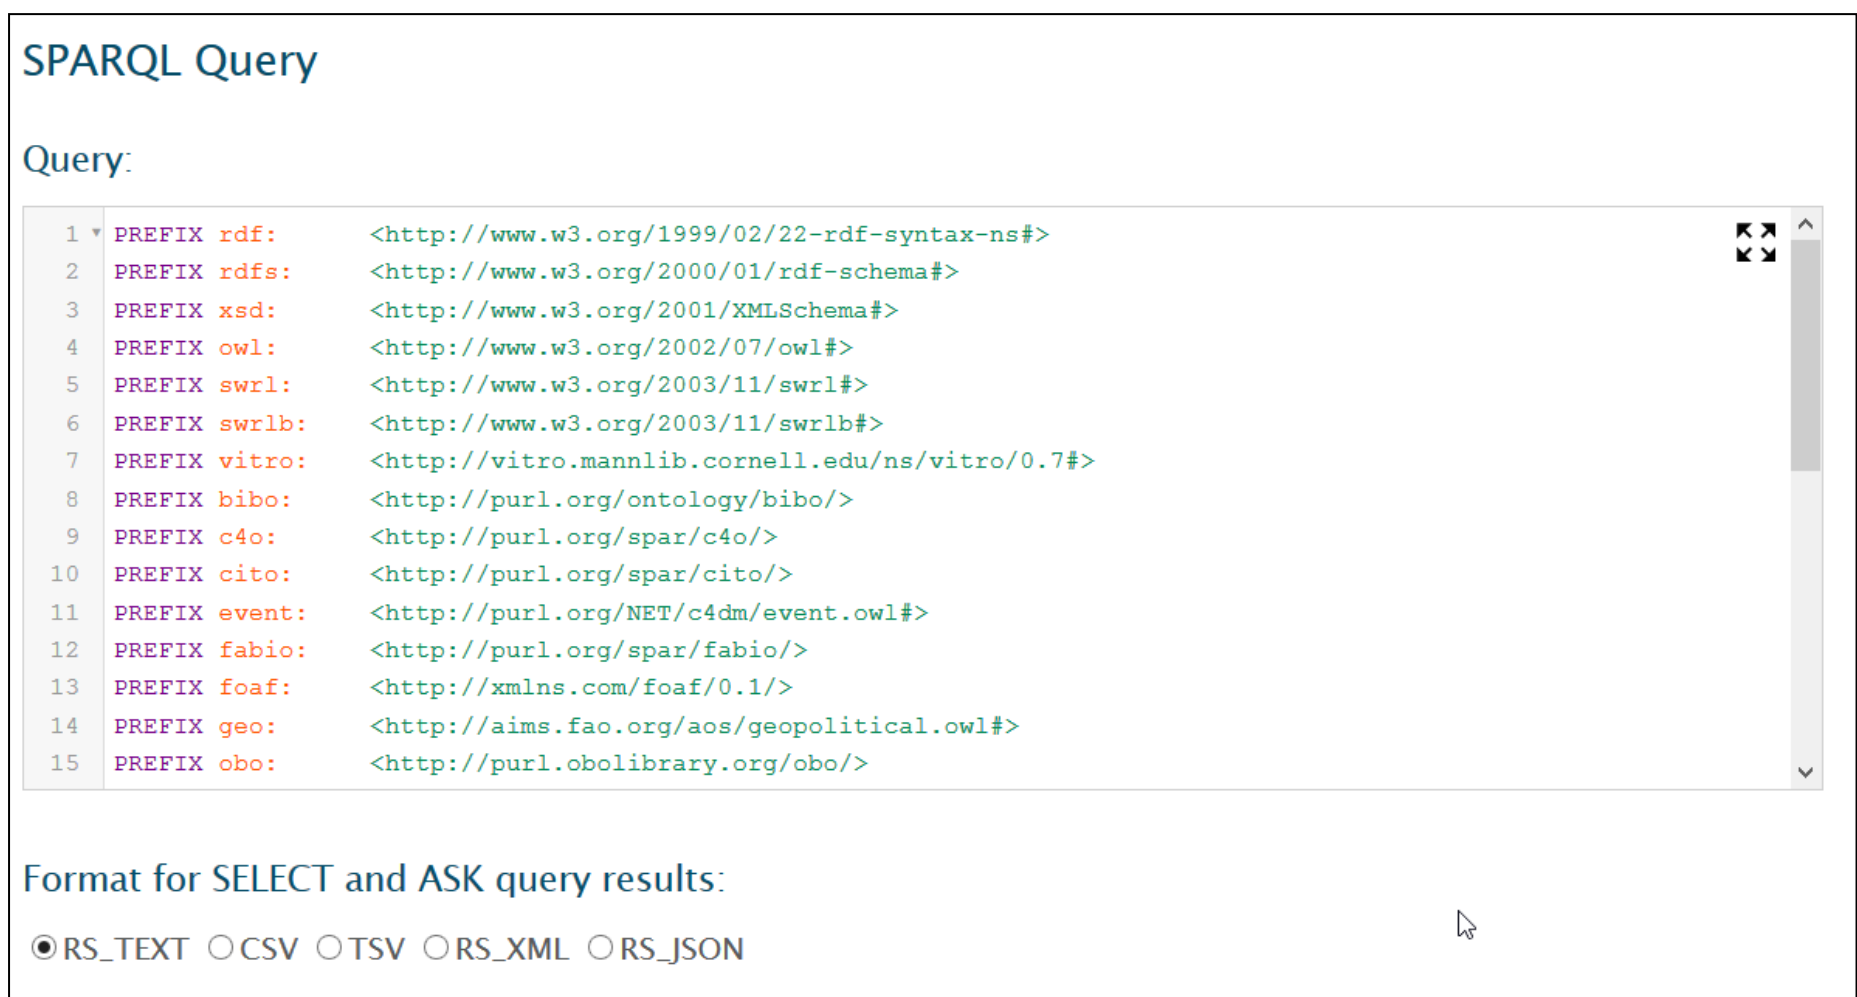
SPARQL Query

Query:

1 PREFIX rdf: <http://www.w3.org/1999/02/22-rdf-syntax-ns#>
2 PREFIX rdfs: <http://www.w3.org/2000/01/rdf-schema#>
3 PREFIX xsd: <http://www.w3.org/2001/XMLSchema#>
4 PREFIX owl: <http://www.w3.org/2002/07/owl#>
5 PREFIX swrl: <http://www.w3.org/2003/11/swrl#>
6 PREFIX swrlb: <http://www.w3.org/2003/11/swrlb#>
7 PREFIX vitro: <http://vitro.mannlib.cornell.edu/ns/vitro/0.7#>
8 PREFIX bibo: <http://purl.org/ontology/bibo/>
9 PREFIX c4o: <http://purl.org/spar/c4o/>
10 PREFIX cito: <http://purl.org/spar/cito/>
11 PREFIX event: <http://purl.org/NET/c4dm/event.owl#>
12 PREFIX fabio: <http://purl.org/spar/fabio/>
13 PREFIX foaf: <http://xmlns.com/foaf/0.1/>
14 PREFIX geo: <http://aims.fao.org/aos/geopolitical.owl#>
15 PREFIX obo: <http://purl.obolibrary.org/obo/>

Format for SELECT and ASK query results:

RS_TEXT CSV TSV RS_XML RS_JSON